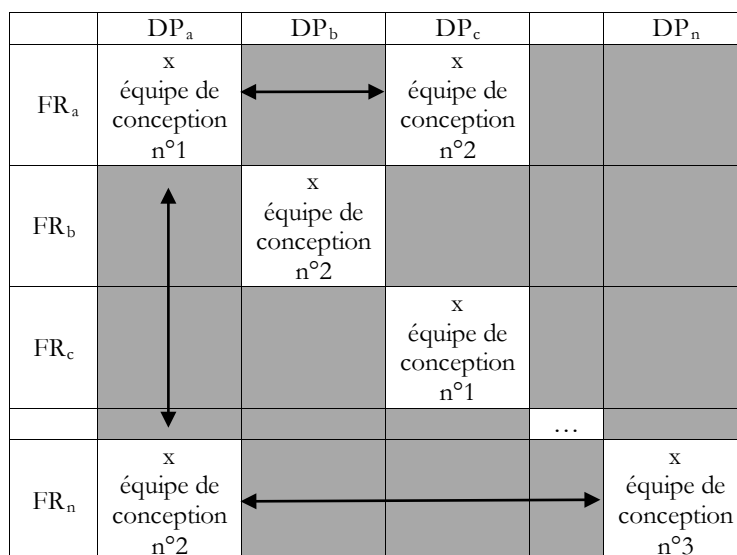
| | $DP_a$ | $DP_b$ | $DP_c$ | | $DP_n$ |
|---|---|---|---|---|---|
| $FR_a$ | x équipe de conception n°1 | | x équipe de conception n°2 | | |
| $FR_b$ | | x équipe de conception n°2 | | | |
| $FR_c$ | | | x équipe de conception n°1 | | |
| | | | | … | |
| $FR_n$ | x équipe de conception n°2 | | | | x équipe de conception n°3 |